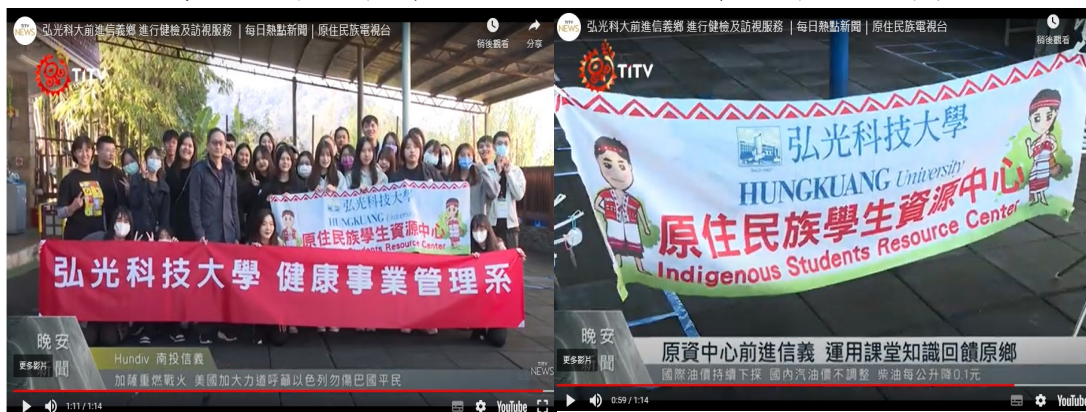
TITV NEWS 弘光科大前進信義鄉 進行健檢及訪視服務 ｜每日熱點新聞｜原住民族電視台

稍後觀看 分享

TITV

弘光科技大學
HUNGKUANG University
原住民族學生資源中心
Indigenous Students Resource Center

弘光科技大學 健康事業管理系

晚安
新聞

更多影片

Hundiv 南投信義

加薩重燃戰火 美國加大力道呼籲以色列勿傷巴國平民

TITV NEWS

1:11 / 1:14

YouTube

TITV NEWS 弘光科大前進信義鄉 進行健檢及訪視服務 ｜每日熱點新聞｜原住民族電視台

稍後觀看

TITV

弘光科技大學
HUNGKUANG University
原住民族學生資源中心
Indigenous Students Resource Center

晚安
新聞

更多影片

原資中心前進信義 運用課堂知識回饋原鄉

國際油價持續下探 國內汽油價不調整 柴油每公升降0.1元

0:59 / 1:14

YouTube